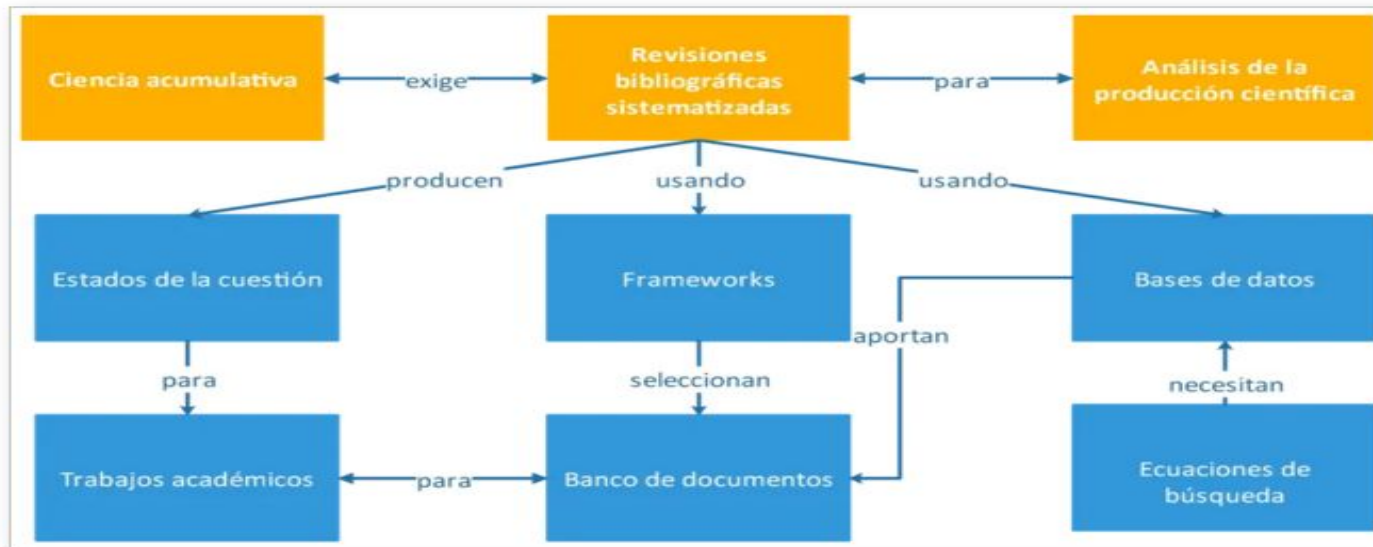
Ciencia acumulativa

exige

Revisiones bibliográficas sistematizadas

para

Análisis de la producción científica

producen

usando

usando

Estados de la cuestión

Frameworks

Bases de datos

aportan

para

seleccionan

necesitan

Trabajos académicos

para

Banco de documentos

Ecuaciones de búsqueda